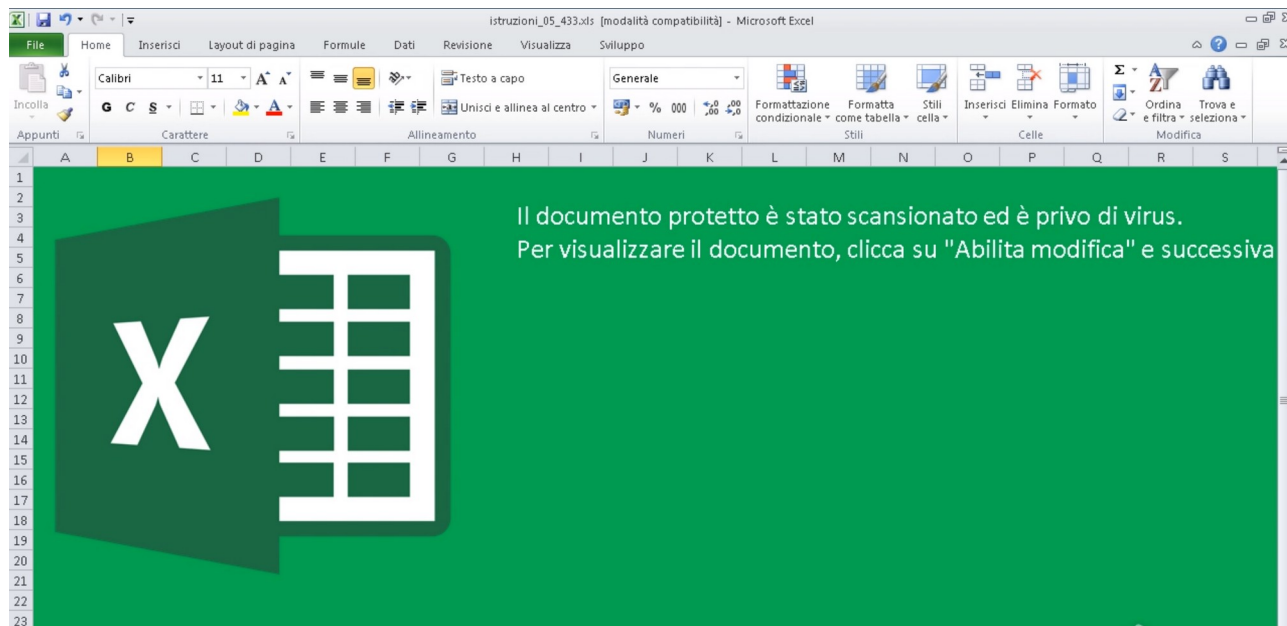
istruzioni_05_433.xls [modalità compatibilità] - Microsoft Excel

File Home Inserisci Layout di pagina Formule Dati Revisione Visualizza Sviluppo

Incolla
Calibri 11 A A
G C S
Testo a capo
Unisci e allinea al centro
Generale
% 000 ,0 ,00 ,00 ,0
Formattazione condizionale
Formatta come tabella
Stili cella
Inserisci Elimina Formato
Σ
Ordina e filtra
Trova e seleziona
Appunti Carattere Allineamento Numeri Stili Celle Modifica

A B C D E F G H I J K L M N O P Q R S
1 2 3 4 5 6 7 8 9 10 11 12 13 14 15 16 17 18 19 20 21 22 23

X

Il documento protetto è stato scansionato ed è privo di virus.
Per visualizzare il documento, clicca su "Abilita modifica" e successiva